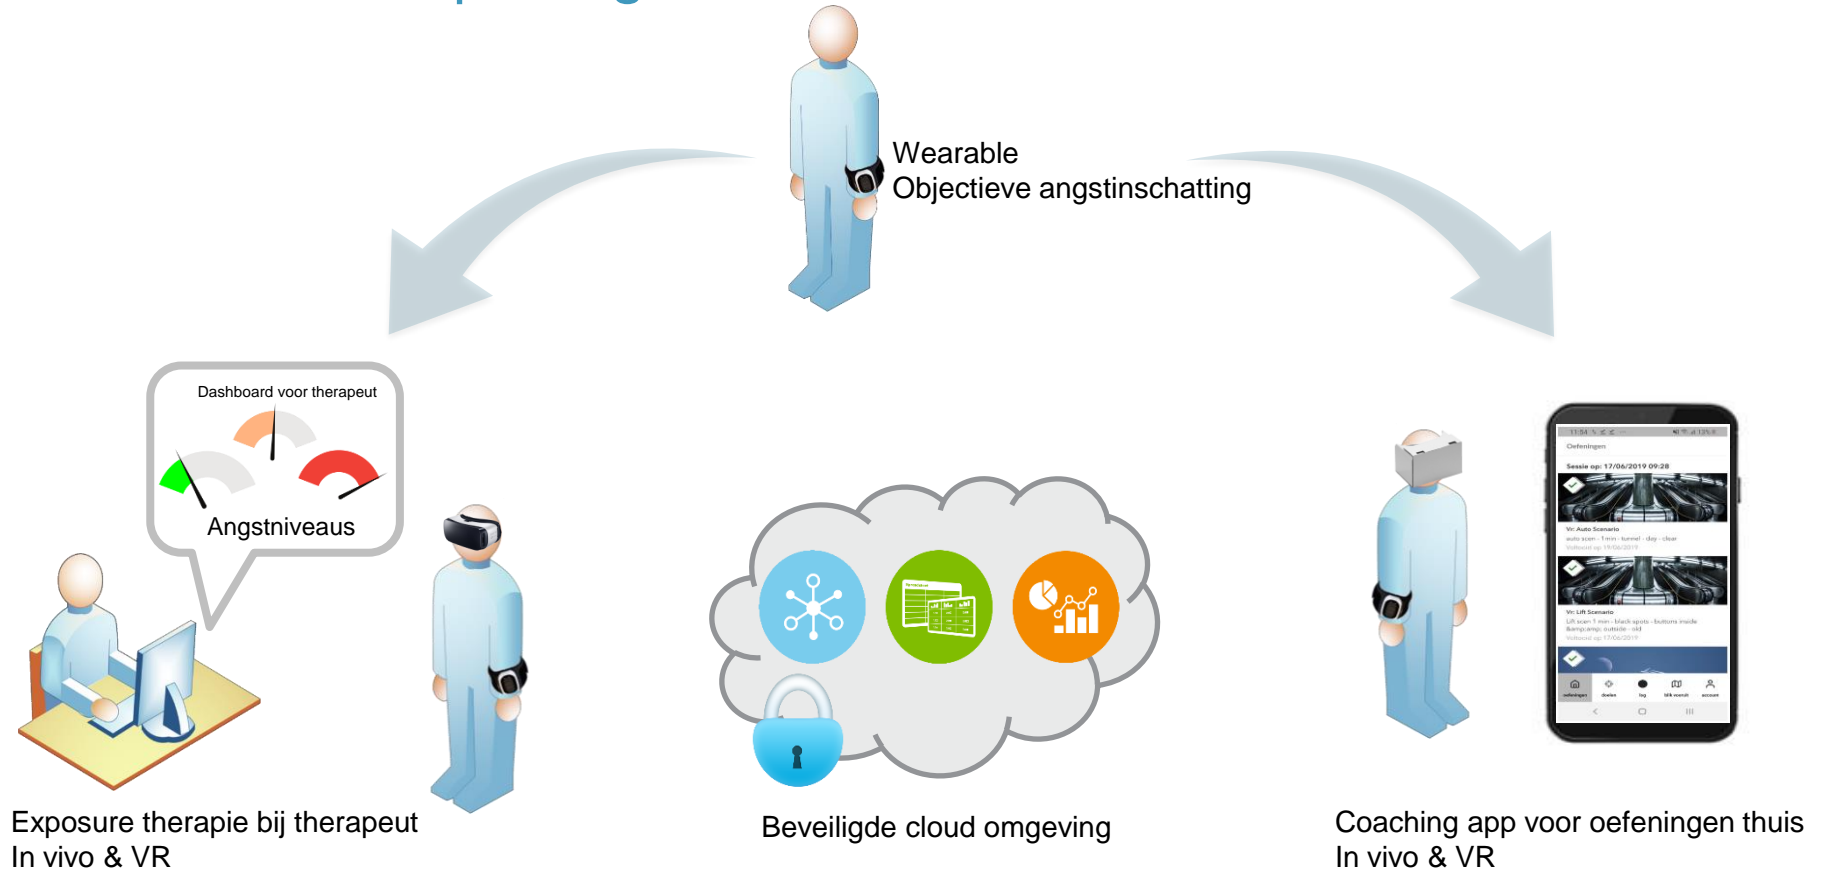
Wearable
Objectieve angstinschatting

Dashboard voor therapeut

Angstniveaus

Oefeningen

Sessie op: 17/06/2019 09:28

VR: Auto Scenario

VR: Lift Scenario

oefeningen doelen log blik vooruit account

Exposure therapie bij therapeut
In vivo & VR

Beveiligde cloud omgeving

Coaching app voor oefeningen thuis
In vivo & VR